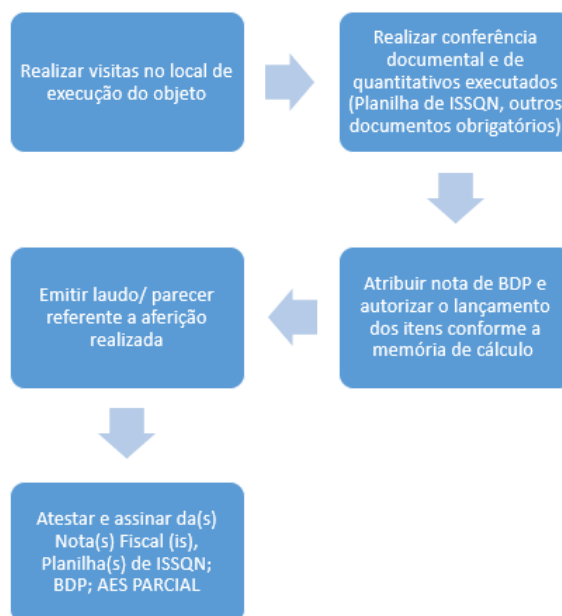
Realizar visitas no local de execução do objeto

Realizar conferência documental e de quantitativos executados (Planilha de ISSQN, outros documentos obrigatórios)

Atribuir nota de BDP e autorizar o lançamento dos itens conforme a memória de cálculo

Emitir laudo/ parecer referente a aferição realizada

Atestar e assinar da(s) Nota(s) Fiscal (is), Planilha(s) de ISSQN; BDP; AES PARCIAL